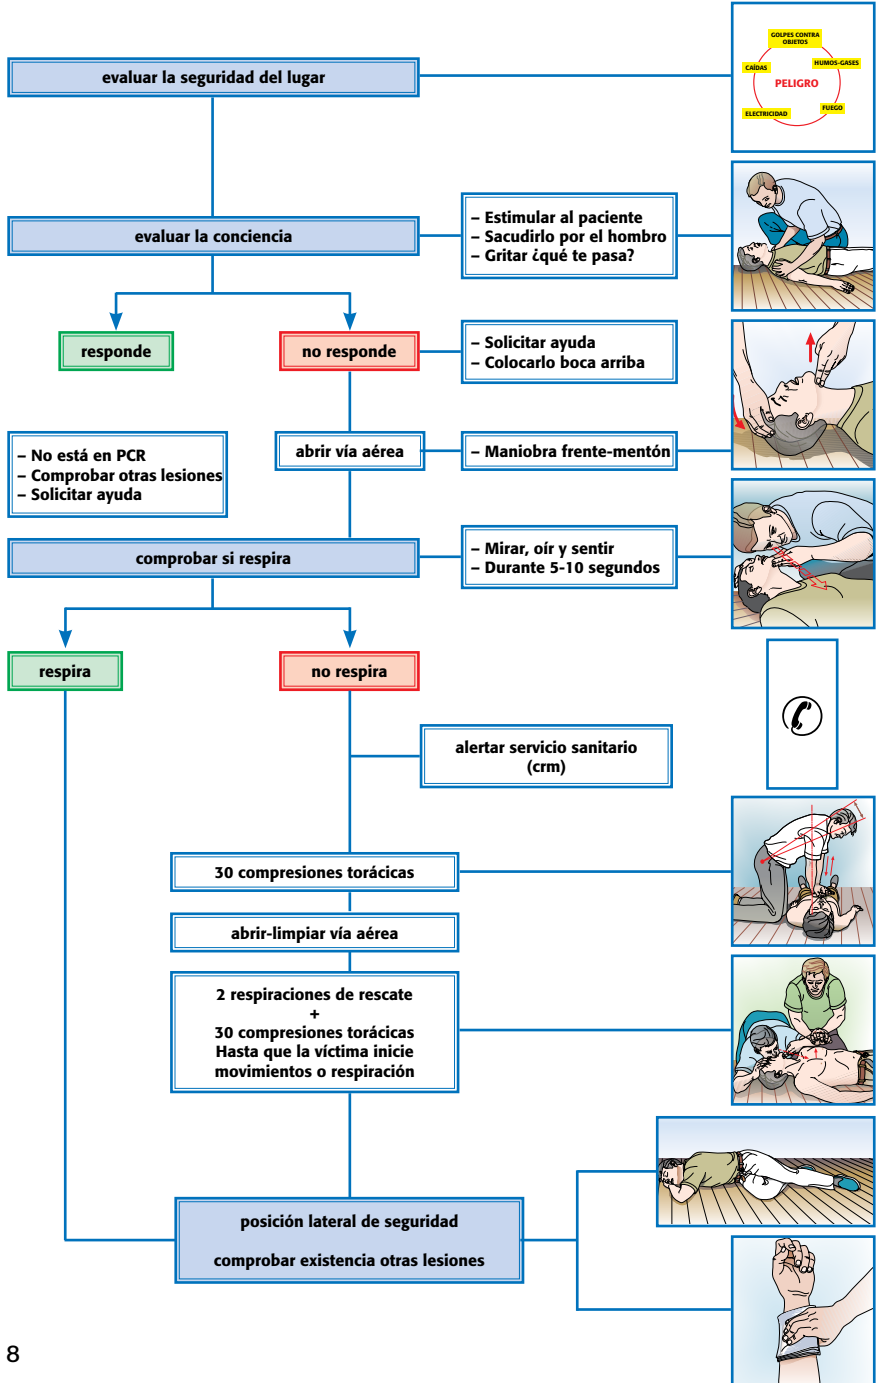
evaluar la seguridad del lugar

GOLPES CONTRA OBJETOS
HUMOS-GASES
CAÍDAS
PELIGRO
FUEGO
ELECTRICIDAD

evaluar la conciencia

– Estimular al paciente
– Sacudirlo por el hombro
– Gritar ¿qué te pasa?

responde

no responde

– Solicitar ayuda
– Colocarlo boca arriba

– No está en PCR
– Comprobar otras lesiones
– Solicitar ayuda

abrir vía aérea

– Maniobra frente-mentón

comprobar si respira

– Mirar, oír y sentir
– Durante 5-10 segundos

respira

no respira

alertar servicio sanitario (crm)

30 compresiones torácicas

abrir-limpiar vía aérea

2 respiraciones de rescate
+
30 compresiones torácicas
Hasta que la víctima inicie movimientos o respiración

posición lateral de seguridad

comprobar existencia otras lesiones

8